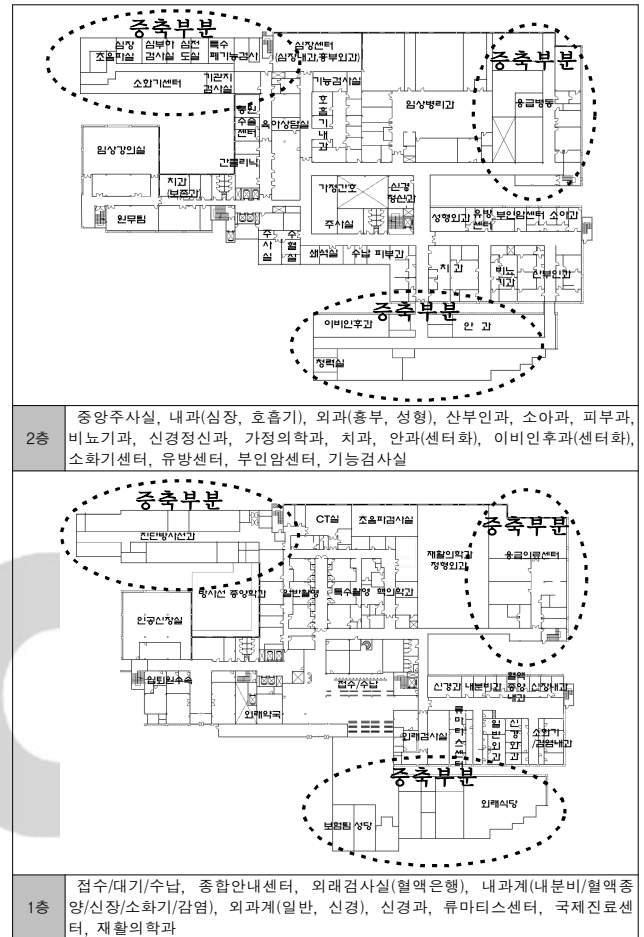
증축부분
심장 조영실
심부하 검사실
심전 도실
특수 폐기능검사
심장센터 (심장내과,흉부외과)
소화기센터
기관지 검사실
기능검사실
증축부분
응급병동
임상병리과
호흡기내과
통원 수술 센터
유아상담실
임상강의실
간클리닉
치과 (보존과)
원무팀
가정간호
신경 정신과
주사실
성형외과
유방 센터
부인암센터
소아과
수사실
수혈실
채혈실
수납
피부과
치과
비뇨 기과
산부인과
증축부분
이비인후과
안과
청력실

| 2층 | 중앙주사실, 내과(심장, 호흡기), 외과(흉부, 성형), 산부인과, 소아과, 피부과, 비뇨기과, 신경정신과, 가정의학과, 치과, 안과(센터화), 이비인후과(센터화), 소화기센터, 유방센터, 부인암센터, 기능검사실 |
|---|---|

증축부분
진단방사선과
CT실
초음파검사실
증축부분
재활의학과 정형외과
응급의료센터
방사선 종양학과
일반촬영
특수촬영
핵의학과
인공신장실
입퇴원수속
외래약국
접수/수납
신경과
내분비과
혈액 종양 내과
신장내과
류마티스센터
외래검사실
일반외과
신경외과
소화기 감염내과
증축부분
외래식당
보험팀 상담

| 1층 | 접수/대기/수납, 종합안내센터, 외래검사실(혈액은행), 내과계(내분비/혈액종양/신장/소화기/감염), 외과계(일반, 신경), 신경과, 류마티스센터, 국제진료센터, 재활의학과 |
|---|---|